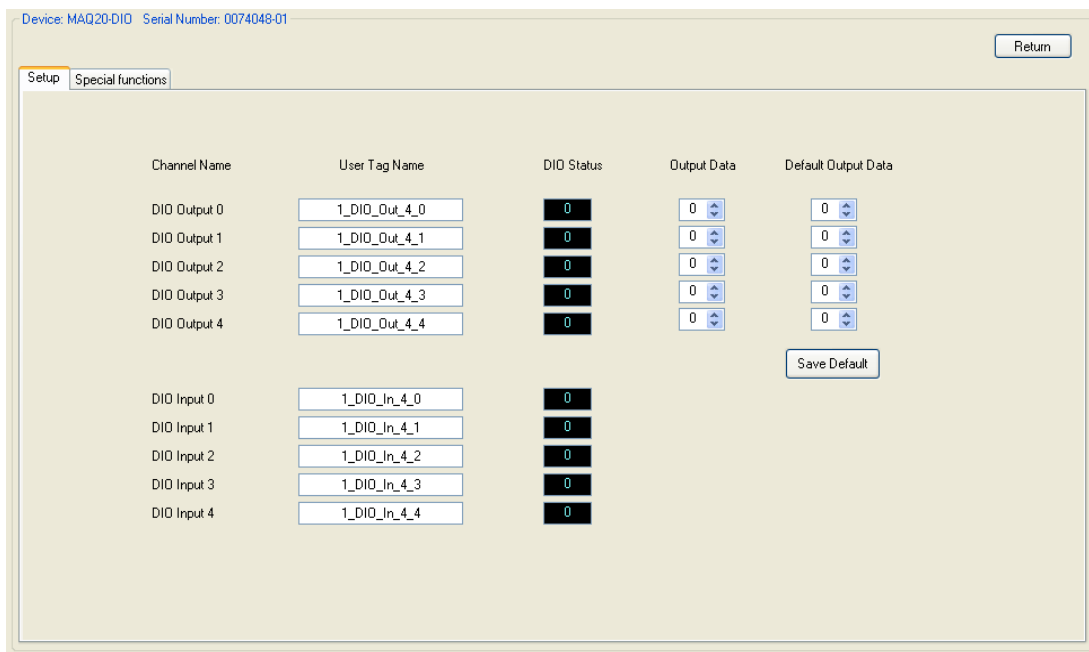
Device: MAQ20-DIO Serial Number: 0074048-01

Return

Setup | Special functions

| Channel Name | User Tag Name | DIO Status | Output Data | Default Output Data |
|---|---|---|---|---|
| DIO Output 0 | 1_DIO_Out_4_0 | 0 | 0 | 0 |
| DIO Output 1 | 1_DIO_Out_4_1 | 0 | 0 | 0 |
| DIO Output 2 | 1_DIO_Out_4_2 | 0 | 0 | 0 |
| DIO Output 3 | 1_DIO_Out_4_3 | 0 | 0 | 0 |
| DIO Output 4 | 1_DIO_Out_4_4 | 0 | 0 | 0 |

Save Default

| | | |
|---|---|---|
| DIO Input 0 | 1_DIO_In_4_0 | 0 |
| DIO Input 1 | 1_DIO_In_4_1 | 0 |
| DIO Input 2 | 1_DIO_In_4_2 | 0 |
| DIO Input 3 | 1_DIO_In_4_3 | 0 |
| DIO Input 4 | 1_DIO_In_4_4 | 0 |